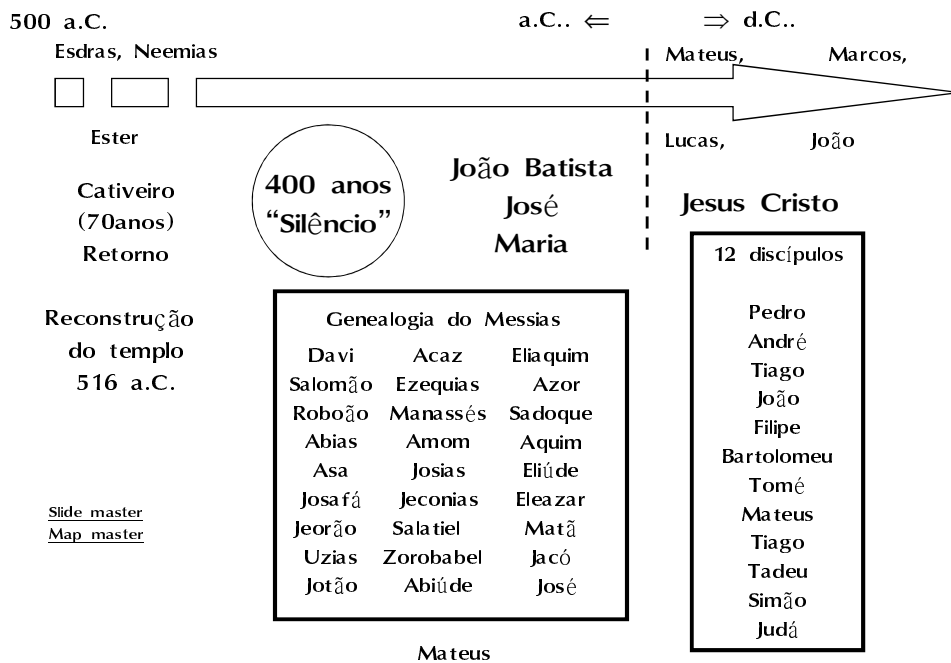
500 a.C.

a.C.. $\Leftarrow$ $\Rightarrow$ d.C..

Esdras, Neemias

Mateus, Marcos,

Ester

Lucas, João

Cativeiro (70anos) Retorno

400 anos "Silêncio"

João Batista
José
Maria

Jesus Cristo

12 discípulos

Pedro
André
Tiago
João
Filipe
Bartolomeu
Tomé
Mateus
Tiago
Tadeu
Simão
Judá

Reconstrução do templo 516 a.C.

Genealogia do Messias

| Davi | Acaz | Eliaquim |
|---|---|---|
| Salomão | Ezequias | Azor |
| Roboão | Manassés | Sadoque |
| Abias | Amom | Aquim |
| Asa | Josias | Eliúde |
| Josafá | Jeconias | Eleazar |
| Jeorão | Salatiel | Matã |
| Uzias | Zorobabel | Jacó |
| Jotão | Abiúde | José |

Slide master
Map master

Mateus